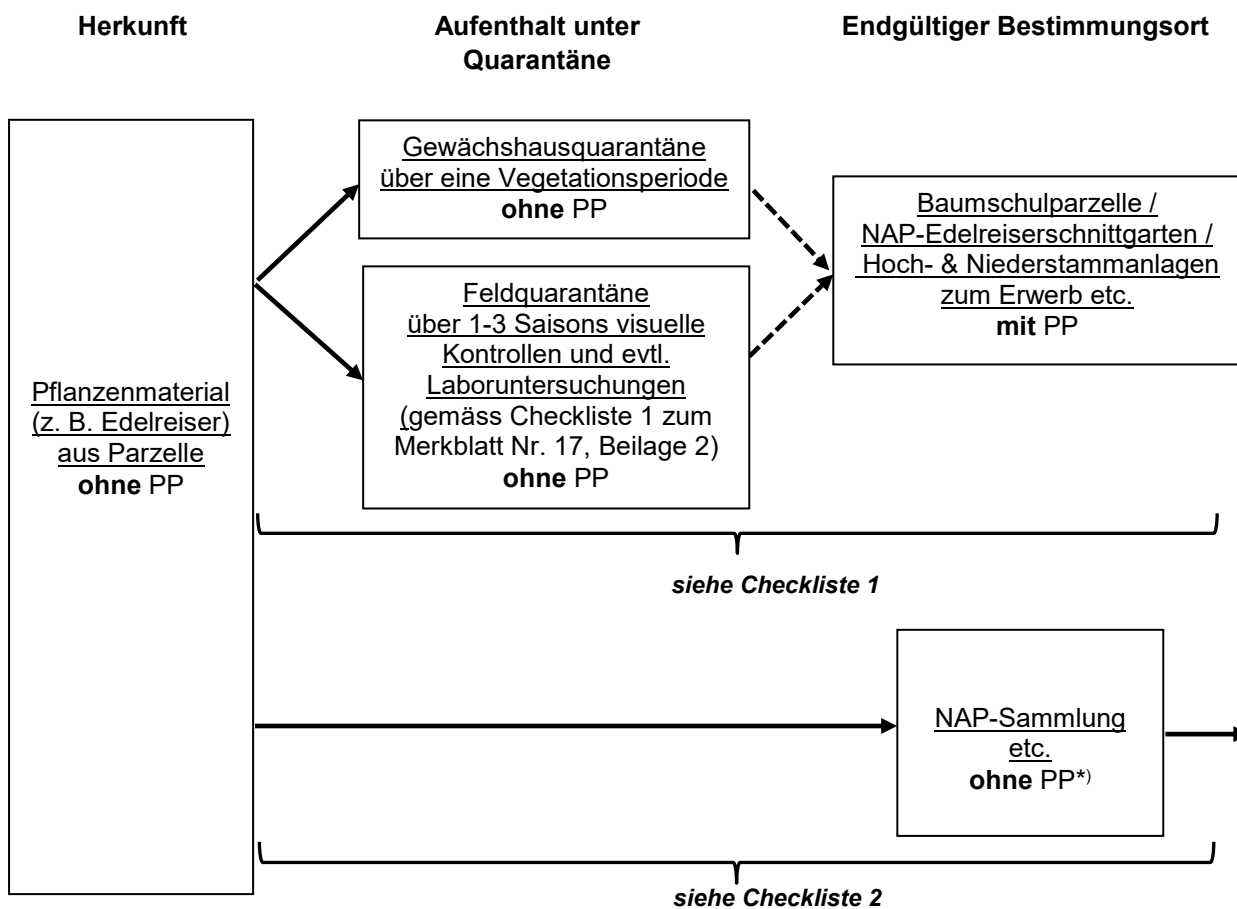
Herkunft

Aufenthalt unter Quarantäne

Endgültiger Bestimmungsort

Pflanzenmaterial (z. B. Edelreiser) aus Parzelle **ohne** PP

Gewächshausquarantäne über eine Vegetationsperiode **ohne** PP

Feldquarantäne über 1-3 Saisons visuelle Kontrollen und evtl. Laboruntersuchungen (gemäss Checkliste 1 zum Merkblatt Nr. 17, Beilage 2) **ohne** PP

Baumschulparzelle / NAP-Edelreiserschnittgarten / Hoch- & Niederstammanlagen zum Erwerb etc. **mit** PP

*siehe Checkliste 1*

NAP-Sammlung etc. **ohne** PP$^{*)}$

*siehe Checkliste 2*